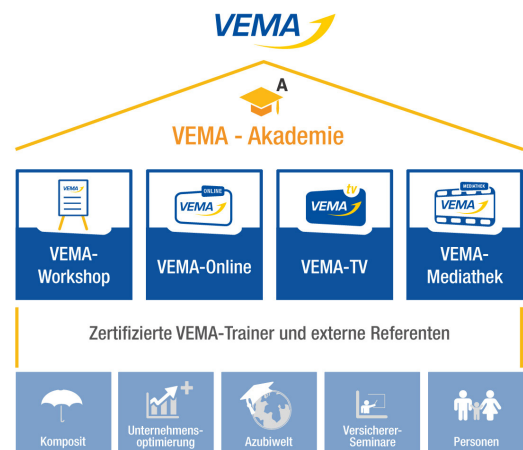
VEMA

A

VEMA - Akademie

VEMA

VEMA-Workshop

ONLINE
VEMA

VEMA-Online

tv
VEMA

VEMA-TV

MEDIATHEK
VEMA

VEMA-Mediathek

Zertifizierte VEMA-Trainer und externe Referenten

Komposit

Unternehmens-optimierung

Azubiwelt

Versicherer-Seminare

Personen